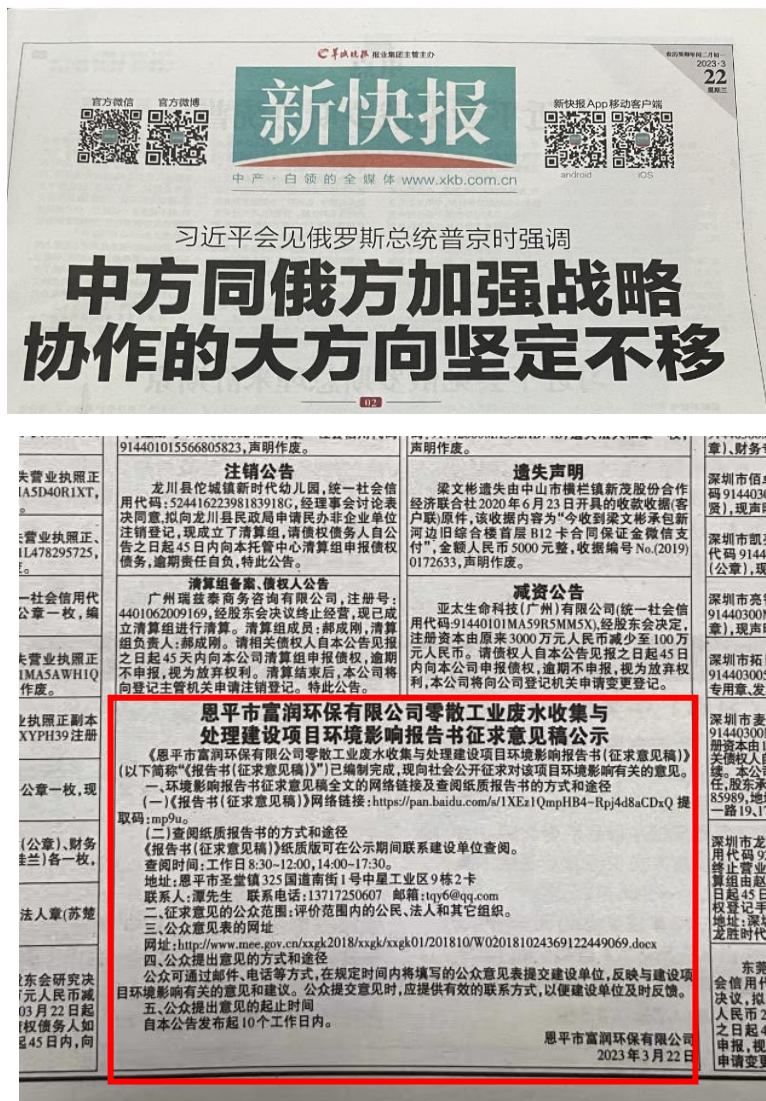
羊城晚报 报业集团主管主办

农历癸卯年闰二月初一
2023·3
22
星期三

官方微信 官方微博

新快报

中产·白领的全媒体 www.xkb.com.cn

新快报App移动客户端
android iOS

习近平会见俄罗斯总统普京时强调

中方同俄方加强战略协作的大方向坚定不移

02

914401015566805823，声明作废。

注销公告
龙川县佗城镇新时代幼儿园，统一社会信用代码：52441622398183918G，经理事会讨论表决同意，拟向龙川县民政局申请民办非企业单位注销登记，现成立了清算组，请债权债务人自公告之日起45日内向本托管中心清算组申报债权债务，逾期责任自负，特此公告。

清算组备案、债权人公告
广州瑞兹泰商务咨询有限公司，注册号：4401062009169，经股东会决议终经营，现已成立清算组进行清算。清算组成员：郝成刚，清算组负责人：郝成刚。请相关债权人自本公告见报之日起45天内向本公司清算组申报债权，逾期不申报，视为放弃权利。清算结束后，本公司将向登记主管机关申请注销登记。特此公告。

遗失声明
梁文彬遗失由中山市横栏镇新茂股份合作经济联合社2020年6月23日开具的收款收据(客户联)原件，该收据内容为"今收到梁文彬承包新河边旧综合楼首层B12卡合同保证金微信支付"，金额人民币5000元整，收据编号No.(2019)0172633，声明作废。

减资公告
亚太生命科技（广州）有限公司(统一社会信用代码:91440101MA59R5MM5X)，经股东会决定，注册资本由原来3000万元人民币减少至100万元人民币。请债权人自本公告见报之日起45日内向本公司申报债权，逾期不申报，视为放弃权利，本公司将向公司登记机关申请变更登记。

恩平市富润环保有限公司零散工业废水收集与处理建设项目环境影响报告书征求意见稿公示
《恩平市富润环保有限公司零散工业废水收集与处理建设项目环境影响报告书(征求意见稿)》(以下简称"《报告书(征求意见稿)》")已编制完成，现向社会公开征求对该项目环境影响有关的意见。
一、环境影响报告书征求意见稿全文的网络链接及查阅纸质报告书的方式和途径
(一)《报告书(征求意见稿)》网络链接:https://pan.baidu.com/s/1XEz1QmpHB4-Rpj4d8aCDxQ 提取码:mp9u。
(二)查阅纸质报告书的方式和途径
《报告书(征求意见稿)》纸质版可在公示期间联系建设单位查阅。
查阅时间：工作日8:30-12:00，14:00-17:30。
地址：恩平市圣堂镇325国道南街1号中星工业区9栋2卡
联系人：谭先生 联系电话：13717250607 邮箱：tqy6@qq.com
二、征求意见的公众范围：评价范围内的公民、法人和其它组织。
三、公众意见表的网址
网址：http://www.mee.gov.cn/xxgk2018/xxgk/xxgk01/201810/W020181024369122449069.docx
四、公众提出意见的方式和途径
公众可通过邮件、电话等方式，在规定时间内将填写的公众意见表提交建设单位，反映与建设项目环境影响有关的意见和建议。公众提交意见时，应提供有效的联系方式，以便建设单位及时反馈。
五、公众提出意见的起止时间
自本公告发布起10个工作日内。
恩平市富润环保有限公司
2023年3月22日

失营业执照正
A5D40R1XT，
失营业执照正
L478295725，
一社会信用代
公章一枚，编
失营业执照正
1MA5AWH1Q
作废。
执照正副本
XYPH39注册
公章一枚，现
(公章)、财务
佳兰)各一枚，
法人章(苏楚
东会研究决
万元人民币减
03月22日起
权债务人如
起45日内，向

深圳市佰
码 914403
贤)，现声
深圳市凯
代码 9144
(公章)，现
深圳市亮
91440300
章)，现声
深圳市拓
91440300
专用章、发
深圳市麦
91440300
册资本由
关债权人
续。本公
住，股东
85989，地
一路19，1
深圳市龙
用代码 9
终止营业
算组由起
日起45日
权登记手
地址：深
龙胜时代
东莞
会信用代
决议，拟
人民币
之日起4
申报，视
申请变更